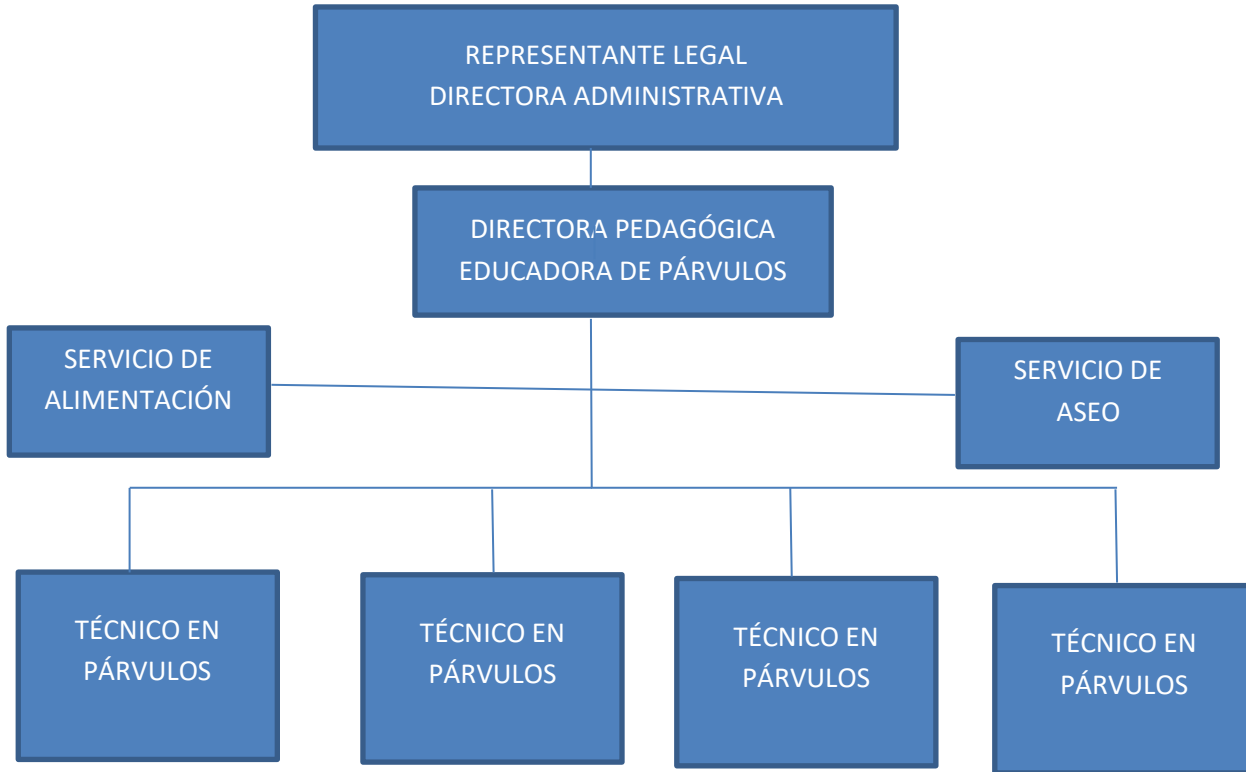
REPRESENTANTE LEGAL
DIRECTORA ADMINISTRATIVA

DIRECTORA PEDAGÓGICA
EDUCADORA DE PÁRVULOS

SERVICIO DE ALIMENTACIÓN

SERVICIO DE ASEO

TÉCNICO EN PÁRVULOS

TÉCNICO EN PÁRVULOS

TÉCNICO EN PÁRVULOS

TÉCNICO EN PÁRVULOS